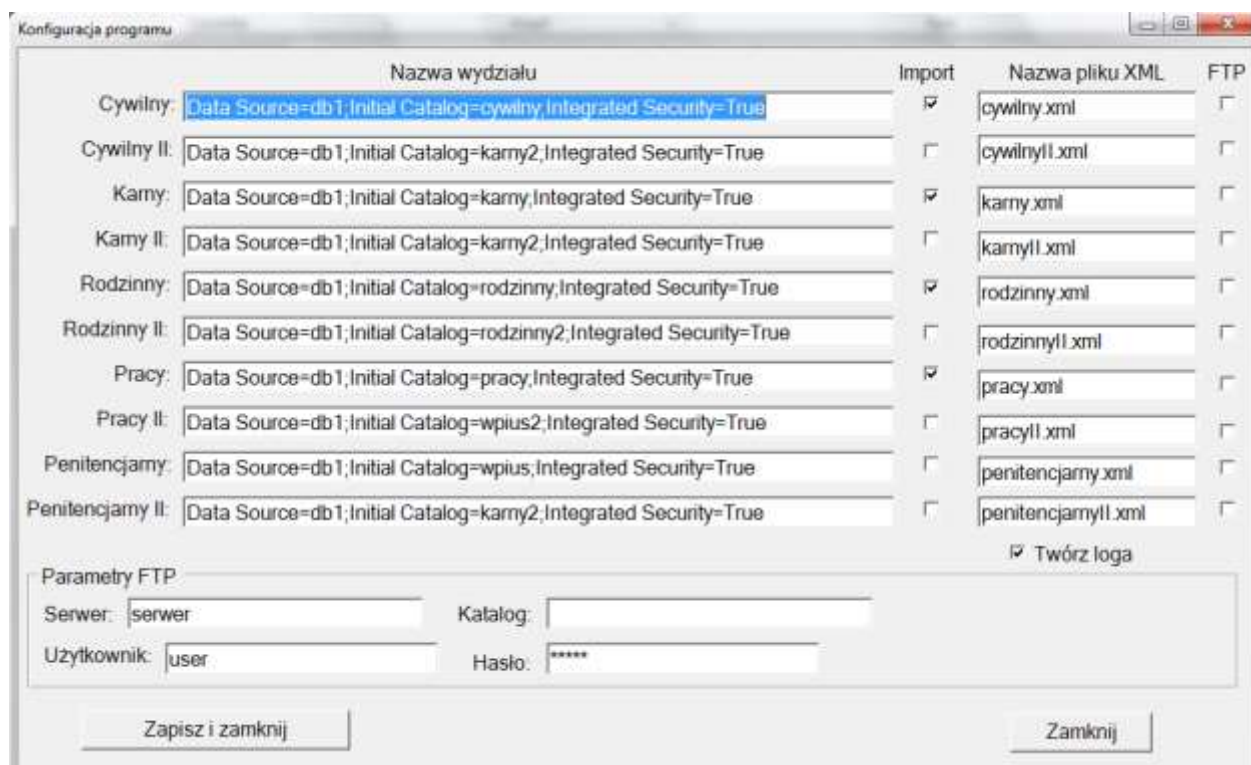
Konfiguracja programu

| | Nazwa wydziału | Import | Nazwa pliku XML | FTP |
|---|---|---|---|---|
| Cywilny: | Data Source=db1;Initial Catalog=cywilny;Integrated Security=True | ☑ | cywilny.xml | ☐ |
| Cywilny II: | Data Source=db1;Initial Catalog=karny2;Integrated Security=True | ☐ | cywilnyII.xml | ☐ |
| Karny: | Data Source=db1;Initial Catalog=karny;Integrated Security=True | ☑ | karny.xml | ☐ |
| Karny II: | Data Source=db1;Initial Catalog=karny2;Integrated Security=True | ☐ | karnyII.xml | ☐ |
| Rodzinny: | Data Source=db1;Initial Catalog=rodzinny;Integrated Security=True | ☑ | rodzinny.xml | ☐ |
| Rodzinny II: | Data Source=db1;Initial Catalog=rodzinny2;Integrated Security=True | ☐ | rodzinnyII.xml | ☐ |
| Pracy: | Data Source=db1;Initial Catalog=pracy;Integrated Security=True | ☑ | pracy.xml | ☐ |
| Pracy II: | Data Source=db1;Initial Catalog=wpius2;Integrated Security=True | ☐ | pracyII.xml | ☐ |
| Penitencjarny: | Data Source=db1;Initial Catalog=wpius;Integrated Security=True | ☐ | penitencjarny.xml | ☐ |
| Penitencjarny II: | Data Source=db1;Initial Catalog=karny2;Integrated Security=True | ☐ | penitencjarnyII.xml | ☐ |

☑ Twórz loga

Parametry FTP
Serwer: serwer
Katalog:
Użytkownik: user
Hasło: *****

Zapisz i zamknij
Zamknij